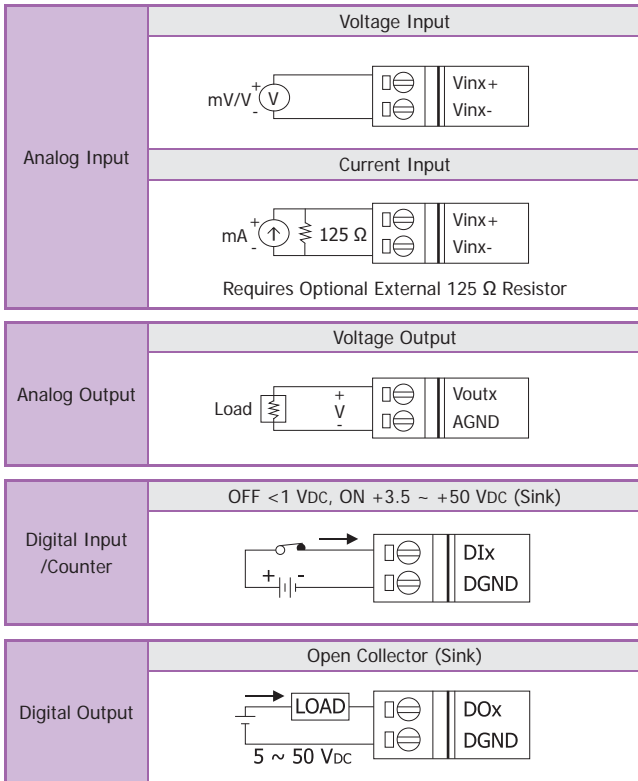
| Analog Input | Voltage Input |
|---|---|
| | mV/V + V - Vinx+ Vinx- |
| | Current Input |
| | mA + - 125 Ω Vinx+ Vinx- |
| | Requires Optional External 125 Ω Resistor |

| Analog Output | Voltage Output |
|---|---|
| | Load + V - Voutx AGND |

| Digital Input /Counter | OFF <1 VDC, ON +3.5 ~ +50 VDC (Sink) |
|---|---|
| | + - DIx DGND |

| Digital Output | Open Collector (Sink) |
|---|---|
| | LOAD DOx DGND 5 ~ 50 VDC |